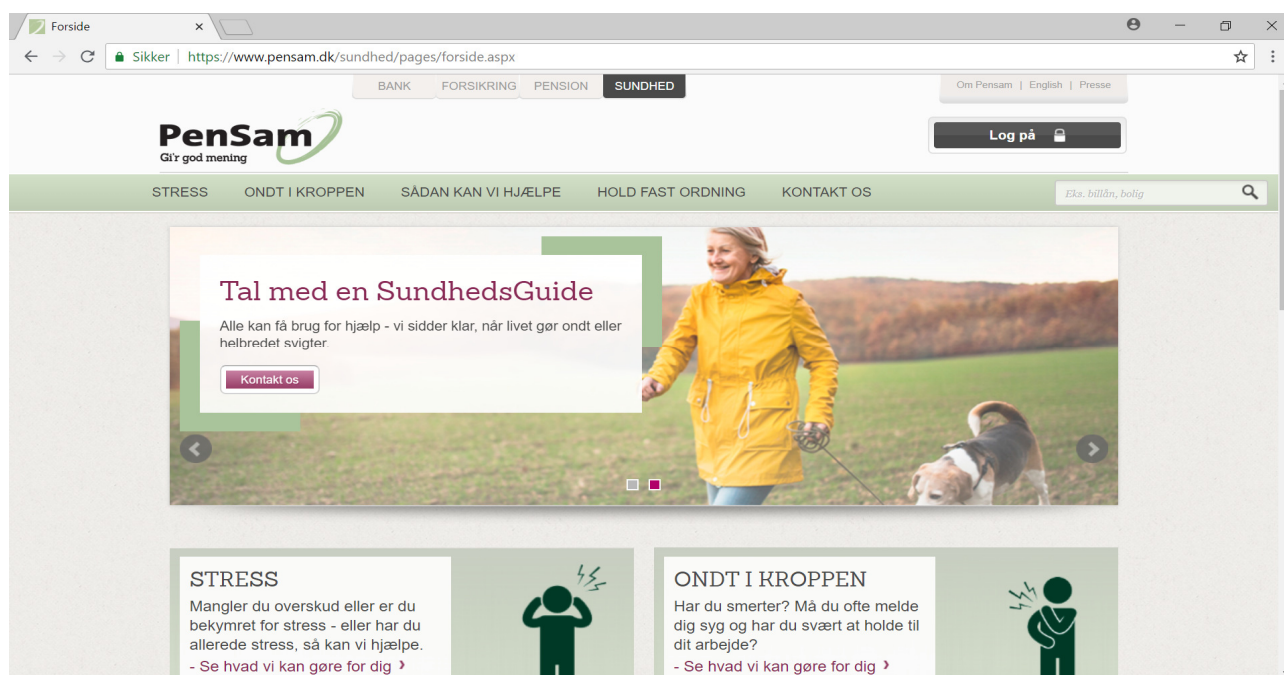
Forside ×

Sikker | https://www.pensam.dk/sundhed/pages/forside.aspx

BANK FORSIKRING PENSION SUNDHED

Om Pensam | English | Presse

PenSam
Gi'r god mening

Log på

STRESS ONDT I KROPPEN SÅDAN KAN VI HJÆLPE HOLD FAST ORDNING KONTAKT OS

Eks. billån, bolig

Tal med en SundhedsGuide

Alle kan få brug for hjælp - vi sidder klar, når livet gør ondt eller helbredet svigter.

Kontakt os

STRESS

Mangler du overskud eller er du bekymret for stress - eller har du allerede stress, så kan vi hjælpe.

- Se hvad vi kan gøre for dig ›

ONDT I KROPPEN

Har du smerter? Må du ofte melde dig syg og har du svært at holde til dit arbejde?

- Se hvad vi kan gøre for dig ›